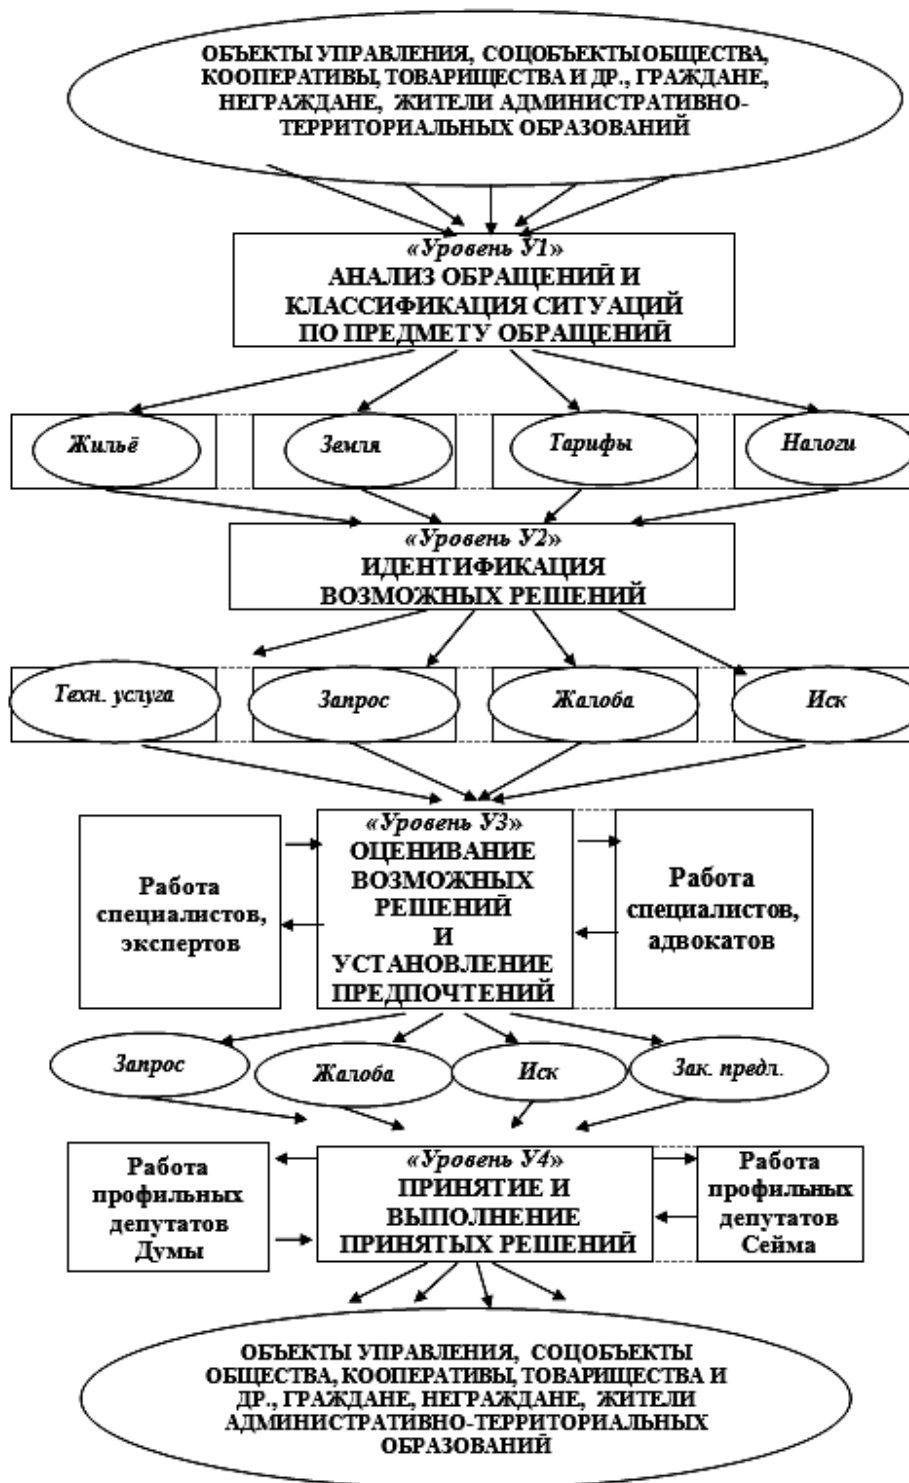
ОБЪЕКТЫ УПРАВЛЕНИЯ, СОЦОБЪЕКТЫ ОБЩЕСТВА, КООПЕРАТИВЫ, ТОВАРИЩЕСТВА И ДР., ГРАЖДАНЕ, НЕГРАЖДАНЕ, ЖИТЕЛИ АДМИНИСТРАТИВНО-ТЕРРИТОРИАЛЬНЫХ ОБРАЗОВАНИЙ

«Уровень У1»
АНАЛИЗ ОБРАЩЕНИЙ И КЛАССИФИКАЦИЯ СИТУАЦИЙ ПО ПРЕДМЕТУ ОБРАЩЕНИЙ

Жильё

Земля

Тарифы

Налоги

«Уровень У2»
ИДЕНТИФИКАЦИЯ ВОЗМОЖНЫХ РЕШЕНИЙ

Техн. услуга

Запрос

Жалоба

Иск

Работа специалистов, экспертов

«Уровень У3»
ОЦЕНИВАНИЕ ВОЗМОЖНЫХ РЕШЕНИЙ И УСТАНОВЛЕНИЕ ПРЕДПОЧТЕНИЙ

Работа специалистов, адвокатов

Запрос

Жалоба

Иск

Зак. предл.

Работа профильных депутатов Думы

«Уровень У4»
ПРИНЯТИЕ И ВЫПОЛНЕНИЕ ПРИНЯТЫХ РЕШЕНИЙ

Работа профильных депутатов Сейма

ОБЪЕКТЫ УПРАВЛЕНИЯ, СОЦОБЪЕКТЫ ОБЩЕСТВА, КООПЕРАТИВЫ, ТОВАРИЩЕСТВА И ДР., ГРАЖДАНЕ, НЕГРАЖДАНЕ, ЖИТЕЛИ АДМИНИСТРАТИВНО-ТЕРРИТОРИАЛЬНЫХ ОБРАЗОВАНИЙ